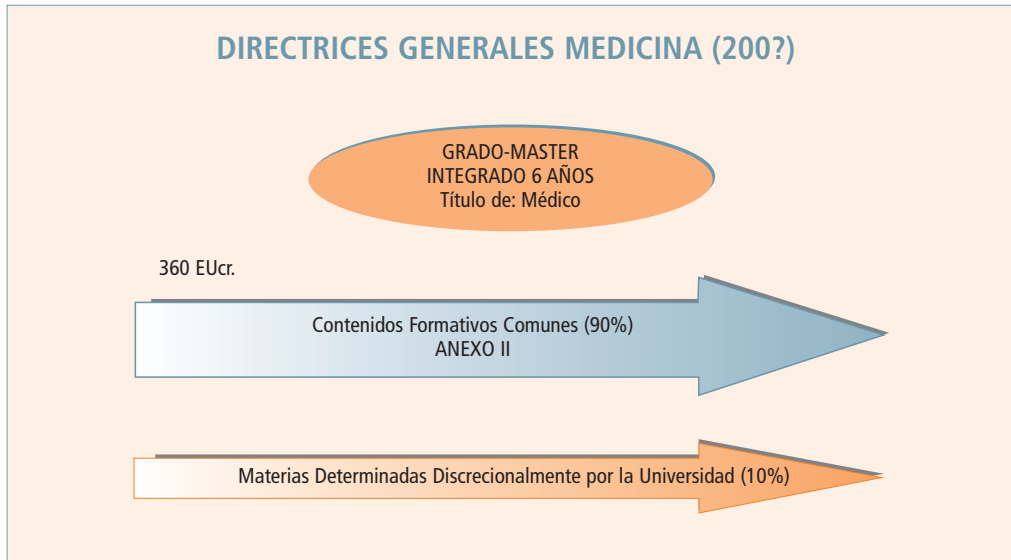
DIRECTRICES GENERALES MEDICINA (200?)

GRADO-MASTER
INTEGRADO 6 AÑOS
Título de: Médico

360 EUcr.

Contenidos Formativos Comunes (90%)
ANEXO II

Materias Determinadas Discrecionalmente por la Universidad (10%)